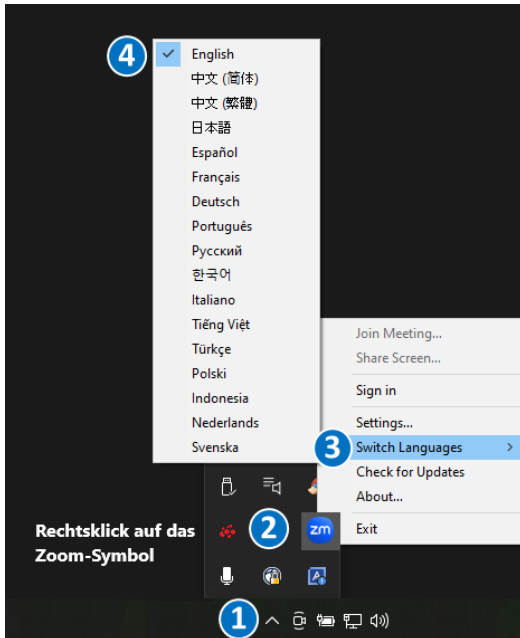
4

English
中文 (简体)
中文 (繁體)
日本語
Español
Français
Deutsch
Português
Русский
한국어
Italiano
Tiếng Việt
Türkçe
Polski
Indonesia
Nederlands
Svenska

Join Meeting...
Share Screen...
Sign in
Settings...
3
Switch Languages >
Check for Updates
About...
Exit

Rechtsklick auf das Zoom-Symbol

2
zm

1